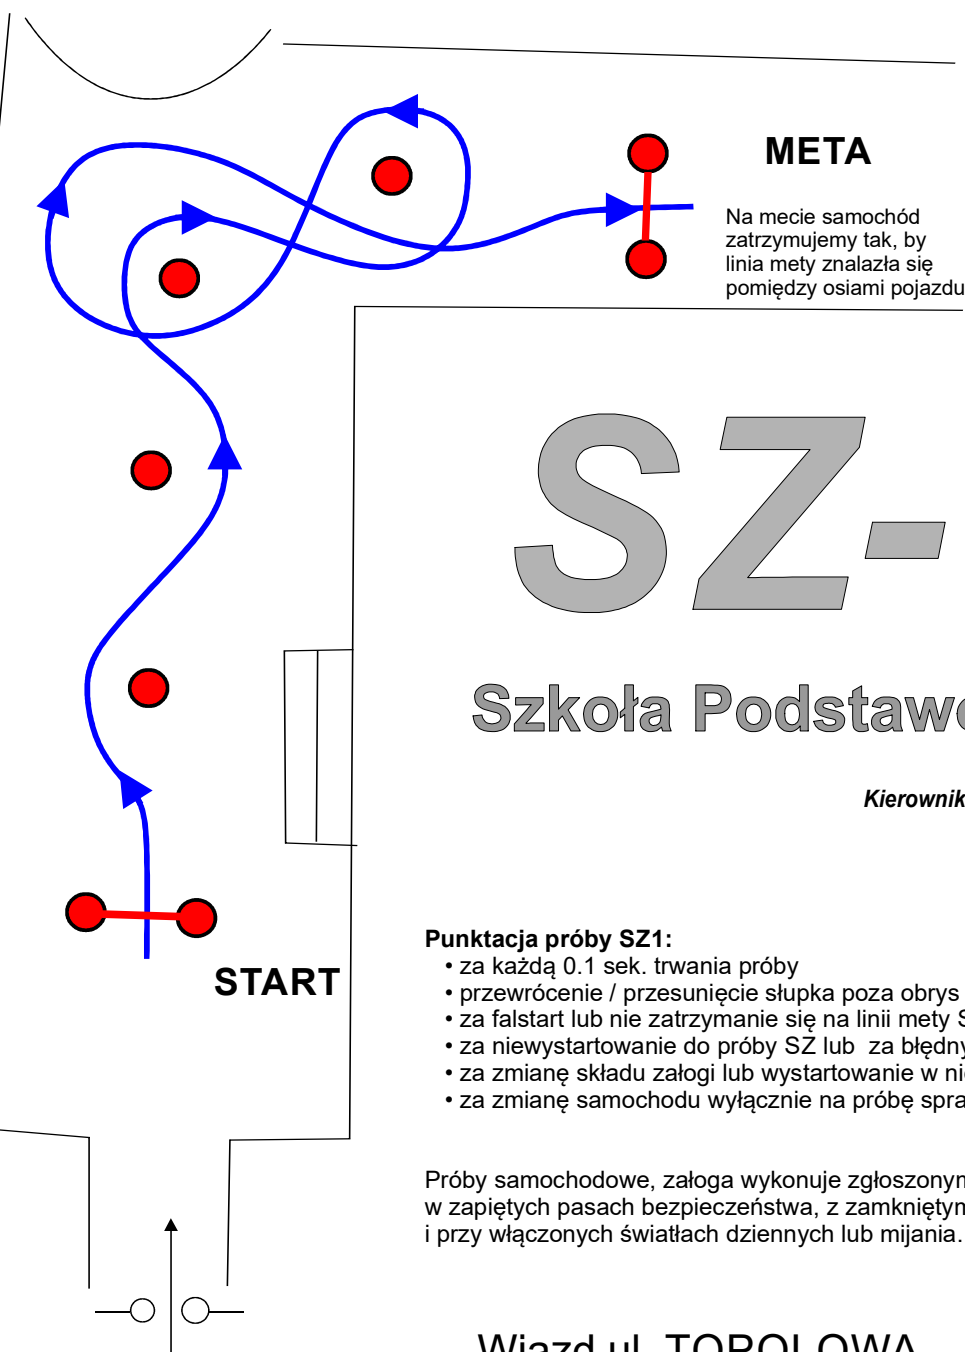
META

Na mecie samochód zatrzymujemy tak, by linia mety znalazła się pomiędzy osiami pojazdu

SZ-

Szkoła Podstaw

Kierownik

START

Punktacja próby SZ1:
• za każdą 0.1 sek. trwania próby
• przewrócenie / przesunięcie słupka poza obrys
• za falstart lub nie zatrzymanie się na linii mety S
• za niewystartowanie do próby SZ lub za błędny
• za zmianę składu załogi lub wystartowanie w ni
• za zmianę samochodu wyłącznie na próbę spra

Próby samochodowe, załoga wykonuje zgłoszonym w zapiętych pasach bezpieczeństwa, z zamkniętym i przy włączonych światłach dziennych lub mijania.

Wjazd ul. TOPOLOWA